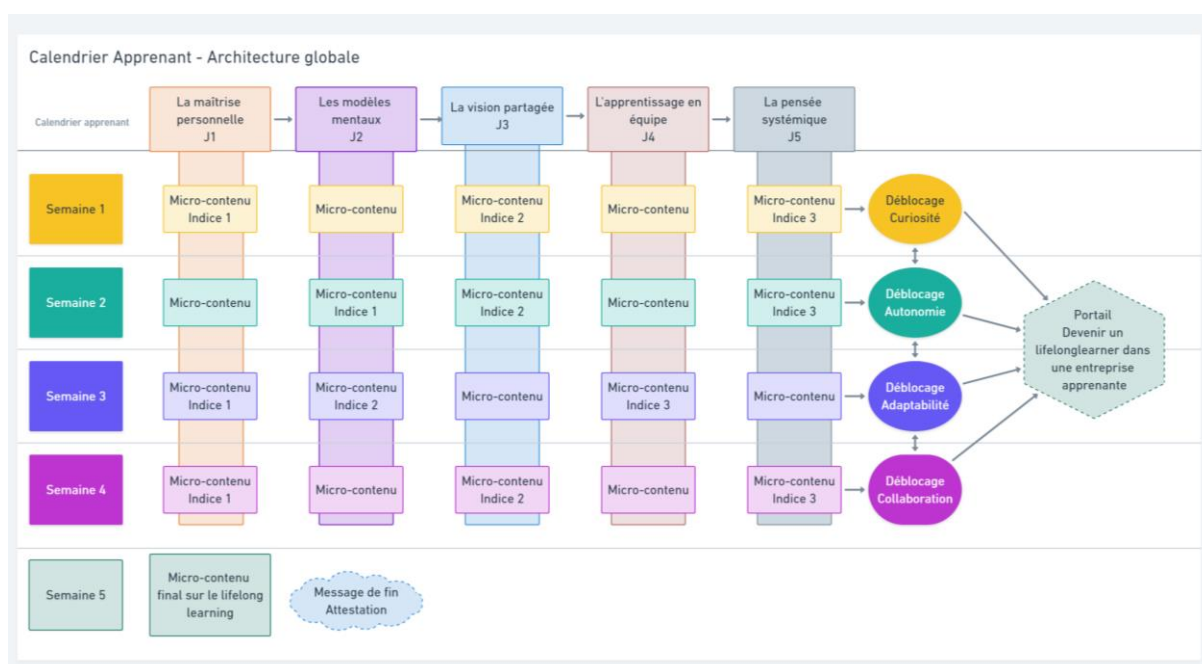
Calendrier Apprenant - Architecture globale

Calendrier apprenant

La maîtrise personnelle J1

Les modèles mentaux J2

La vision partagée J3

L'apprentissage en équipe J4

La pensée systémique J5

Semaine 1

Micro-contenu Indice 1

Micro-contenu

Micro-contenu Indice 2

Micro-contenu

Micro-contenu Indice 3

Déblocage Curiosité

Semaine 2

Micro-contenu

Micro-contenu Indice 1

Micro-contenu Indice 2

Micro-contenu

Micro-contenu Indice 3

Déblocage Autonomie

Semaine 3

Micro-contenu Indice 1

Micro-contenu Indice 2

Micro-contenu

Micro-contenu Indice 3

Micro-contenu

Déblocage Adaptabilité

Semaine 4

Micro-contenu Indice 1

Micro-contenu

Micro-contenu Indice 2

Micro-contenu

Micro-contenu Indice 3

Déblocage Collaboration

Portail Devenir un lifelonglearner dans une entreprise apprenante

Semaine 5

Micro-contenu final sur le lifelong learning

Message de fin Attestation